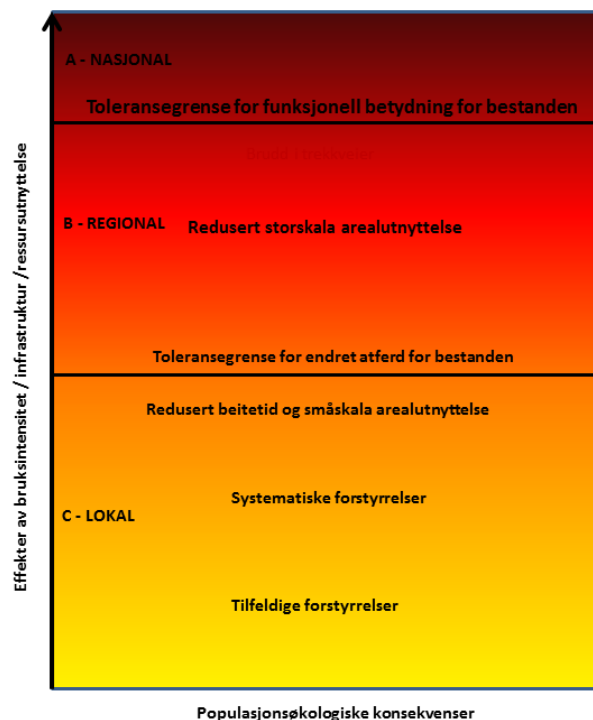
A - NASJONAL

Toleransegrense for funksjonell betydning for bestanden

Brudd i trekkveier

B - REGIONAL

Redusert storskala arealutnyttelse

Toleransegrense for endret atferd for bestanden

Redusert beitetid og småskala arealutnyttelse

C - LOKAL

Systematiske forstyrrelser

Tilfeldige forstyrrelser

Effekter av bruksintensitet / infrastruktur / ressursutnyttelse

Populasjonsøkologiske konsekvenser